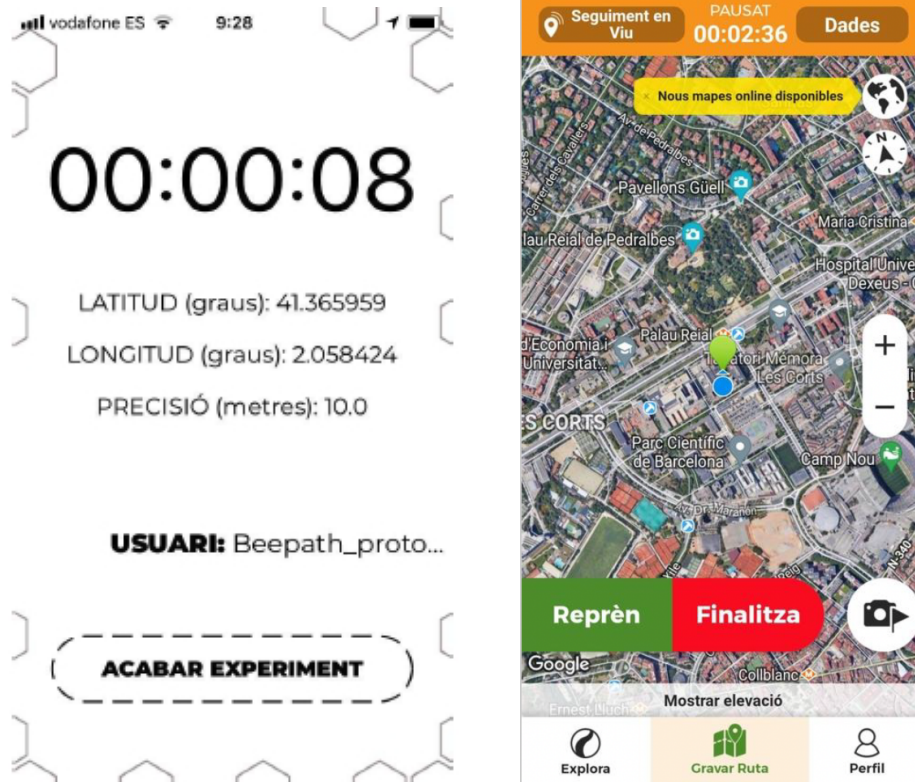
vodafone ES 9:28

00:00:08

LATITUD (graus): 41.365959

LONGITUD (graus): 2.058424

PRECISIÓ (metres): 10.0

USUARI: Beepath_proto...

ACABAR EXPERIMENT

Seguiment en Viu

PAUSAT
00:02:36

Dades

Nous mapes online disponibles

Carrer dels Cavallers

Av. de Pedralbes

Pavellons Güell

Maria Cristina

Palau Reial de Pedralbes

Hospital Unive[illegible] Dexeus

Palau Reial

d'Economia i Universitat

Tanatori Mémora Les Corts

LES CORTS

Parc Científic de Barcelona

Av. Dr. Marañón

Camp Nou

N-340

Reprèn

Finalitza

Google

Collblanc

Ernest Lluch

Mostrar elevació

Explora

Gravar Ruta

Perfil